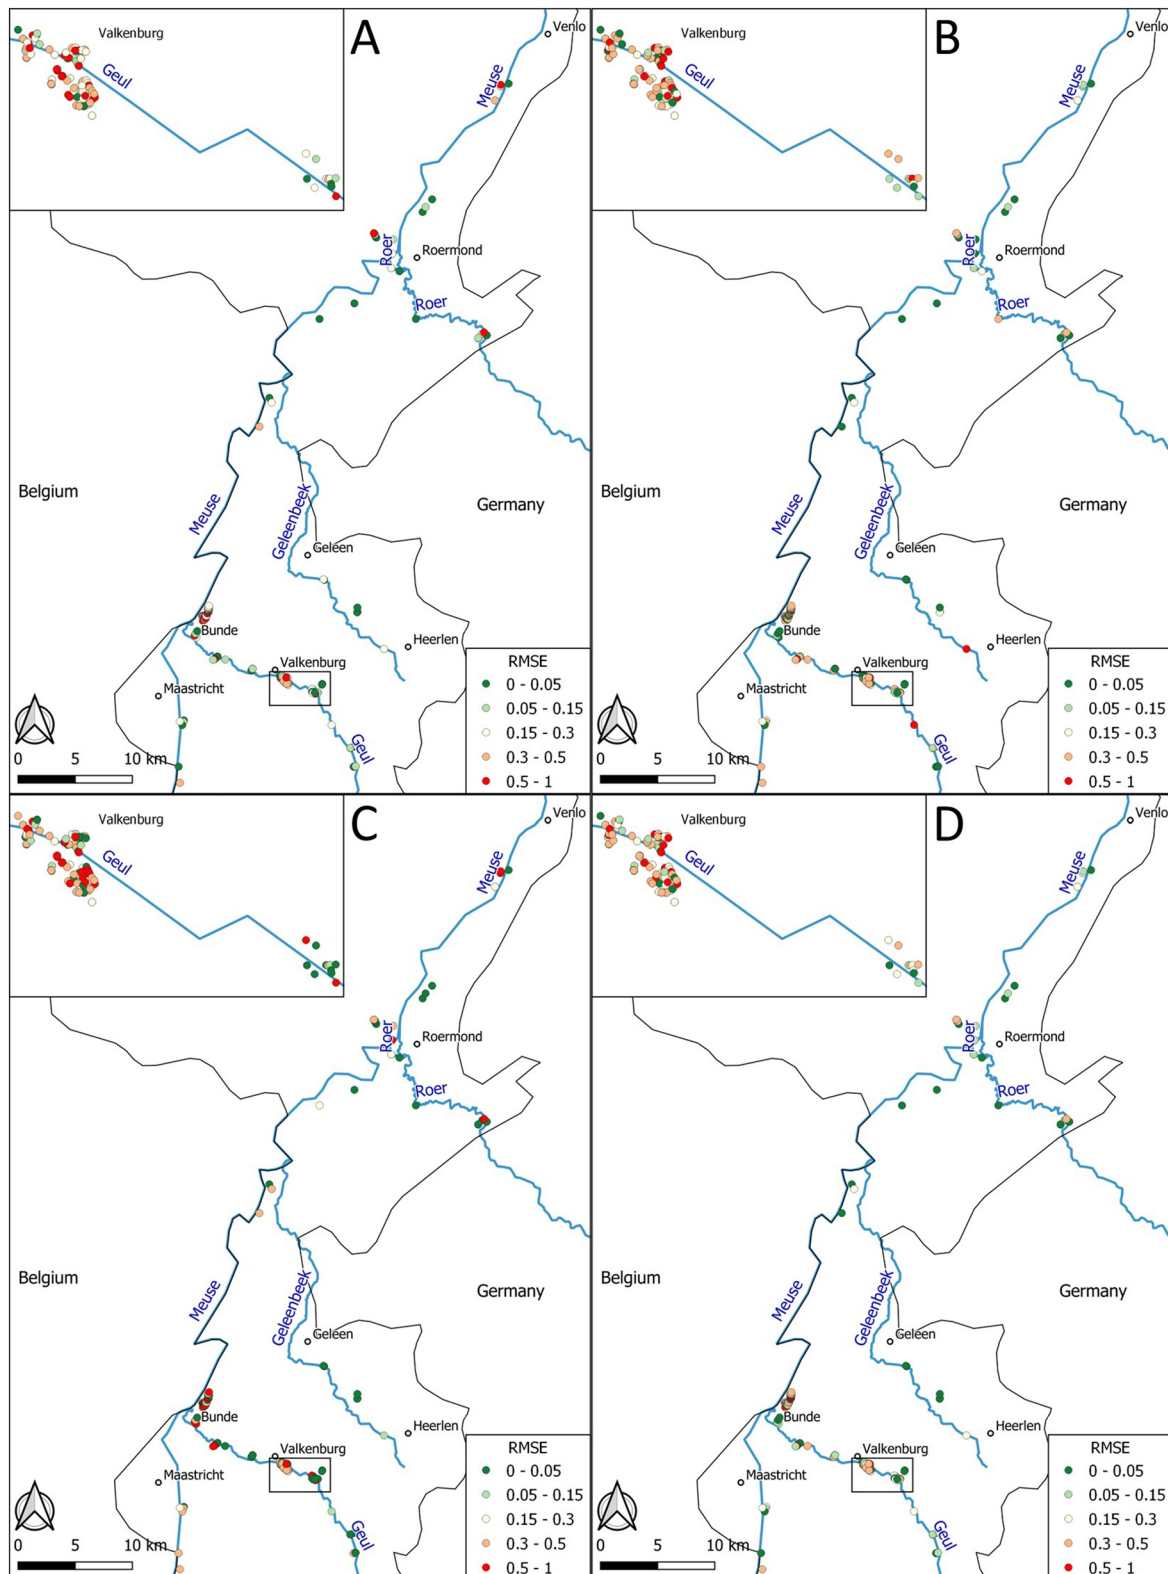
A
Valkenburg
Geul
Venlo
Meuse
Roer
Roermond
Roer
Belgium
Germany
Meuse
Geleenbeek
Geleen
Bunde
Heerlen
Valkenburg
Maastricht
Geul
0 5 10 km
RMSE
0 - 0.05
0.05 - 0.15
0.15 - 0.3
0.3 - 0.5
0.5 - 1

B
Valkenburg
Geul
Venlo
Meuse
Roer
Roermond
Roer
Belgium
Germany
Meuse
Geleenbeek
Geleen
Bunde
Heerlen
Valkenburg
Maastricht
Geul
0 5 10 km
RMSE
0 - 0.05
0.05 - 0.15
0.15 - 0.3
0.3 - 0.5
0.5 - 1

C
Valkenburg
Geul
Venlo
Meuse
Roer
Roermond
Roer
Belgium
Germany
Meuse
Geleenbeek
Geleen
Bunde
Heerlen
Valkenburg
Maastricht
Geul
0 5 10 km
RMSE
0 - 0.05
0.05 - 0.15
0.15 - 0.3
0.3 - 0.5
0.5 - 1

D
Valkenburg
Geul
Venlo
Meuse
Roer
Roermond
Roer
Belgium
Germany
Meuse
Geleenbeek
Geleen
Bunde
Heerlen
Valkenburg
Maastricht
Geul
0 5 10 km
RMSE
0 - 0.05
0.05 - 0.15
0.15 - 0.3
0.3 - 0.5
0.5 - 1